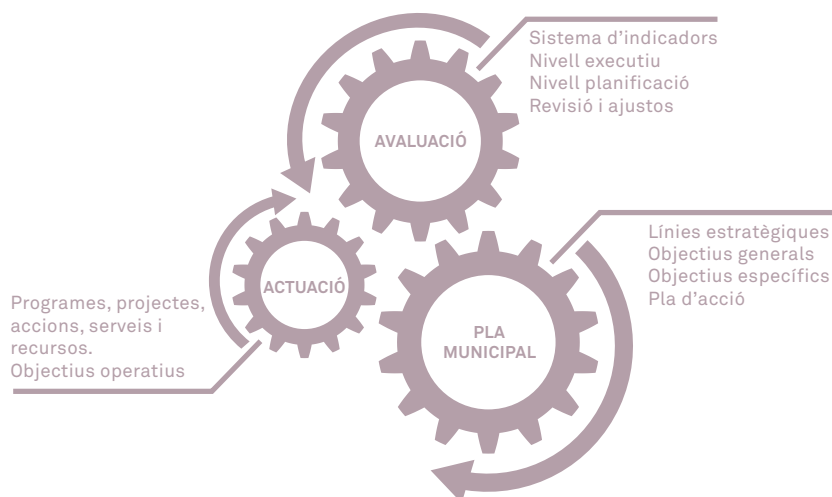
Sistema d'indicadors
Nivell executiu
Nivell planificació
Revisió i ajustos

AVALUACIÓ

Línies estratègiques
Objectius generals
Objectius específics
Pla d'acció

ACTUACIÓ

Programes, projectes, accions, serveis i recursos.
Objectius operatius

PLA MUNICIPAL